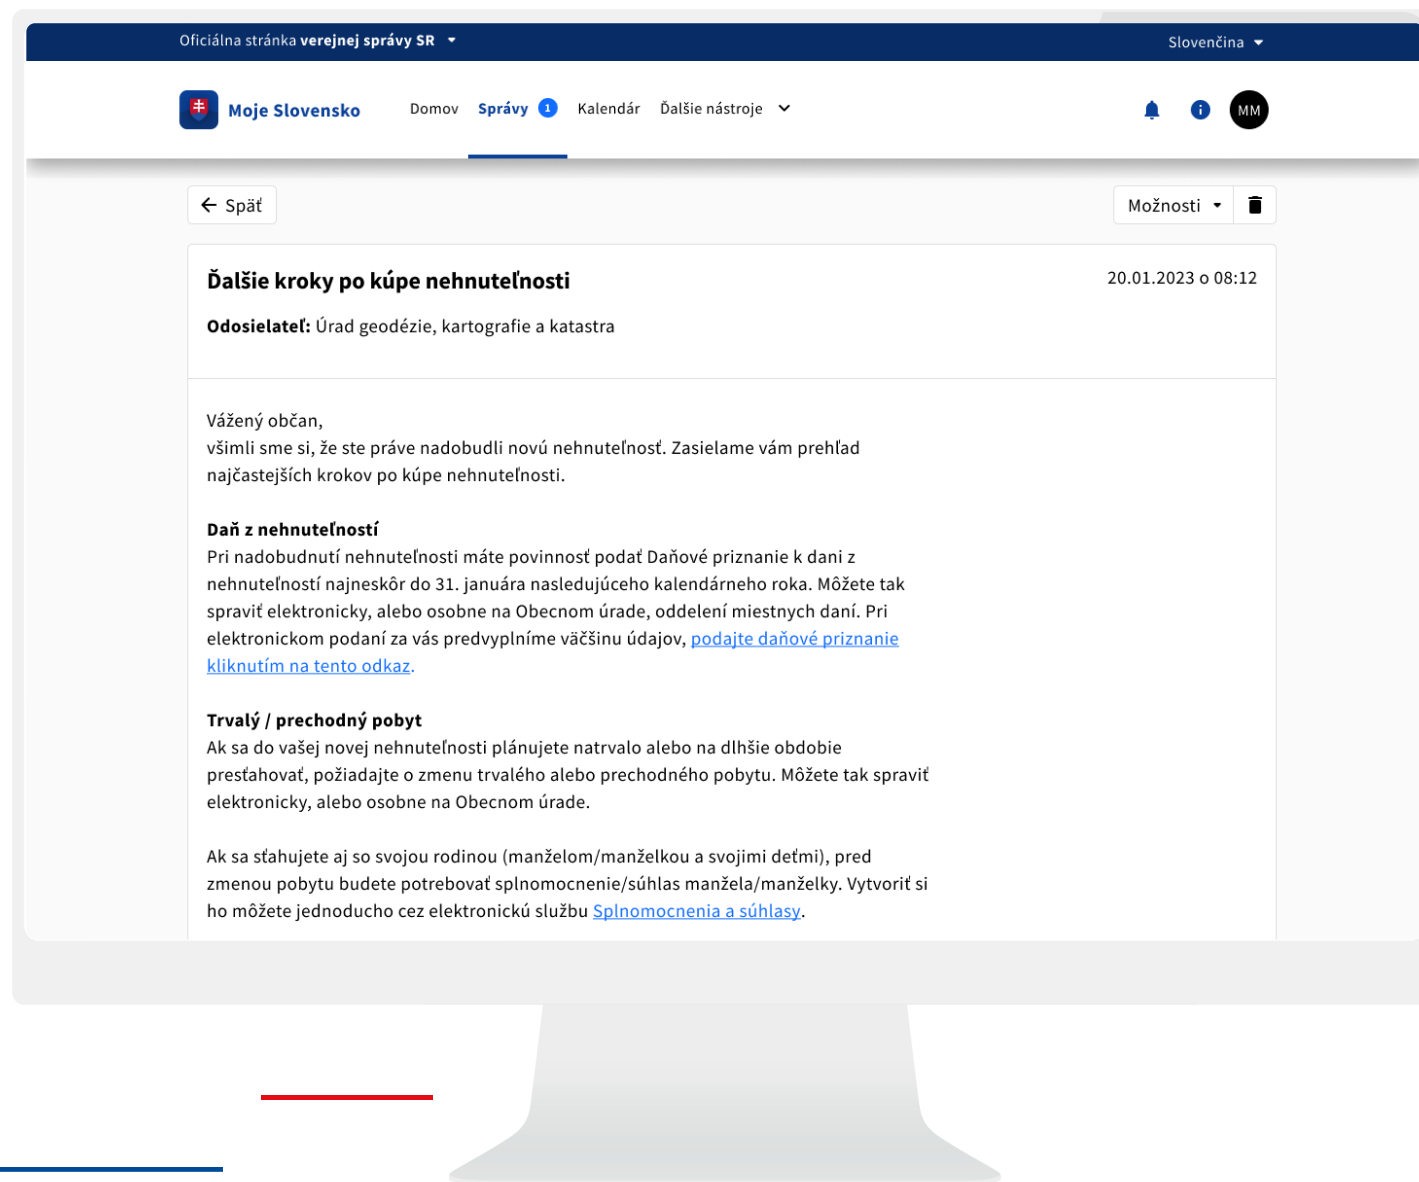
Oficiálna stránka verejnej správy SR

Slovenčina

Moje Slovensko

Domov Správy 1 Kalendár Ďalšie nástroje

MM

Späť

Možnosti

Ďalšie kroky po kúpe nehnuteľnosti

20.01.2023 o 08:12

Odosielateľ: Úrad geodézie, kartografie a katastra

Vážený občan,
všimli sme si, že ste práve nadobudli novú nehnuteľnosť. Zasielame vám prehľad najčastejších krokov po kúpe nehnuteľnosti.

Daň z nehnuteľností
Pri nadobudnutí nehnuteľnosti máte povinnosť podať Daňové priznanie k dani z nehnuteľností najneskôr do 31. januára nasledujúceho kalendárneho roka. Môžete tak spraviť elektronicky, alebo osobne na Obecnom úrade, oddelení miestnych daní. Pri elektronickom podaní za vás predvyplníme väčšinu údajov, podajte daňové priznanie kliknutím na tento odkaz.

Trvalý / prechodný pobyt
Ak sa do vašej novej nehnuteľnosti plánujete natrvalo alebo na dlhšie obdobie presťahovať, požiadajte o zmenu trvalého alebo prechodného pobytu. Môžete tak spraviť elektronicky, alebo osobne na Obecnom úrade.

Ak sa sťahujete aj so svojou rodinou (manželom/manželkou a svojimi deťmi), pred zmenou pobytu budete potrebovať splnomocnenie/súhlas manžela/manželky. Vytvoriť si ho môžete jednoducho cez elektronickú službu Splnomocnenia a súhlasy.